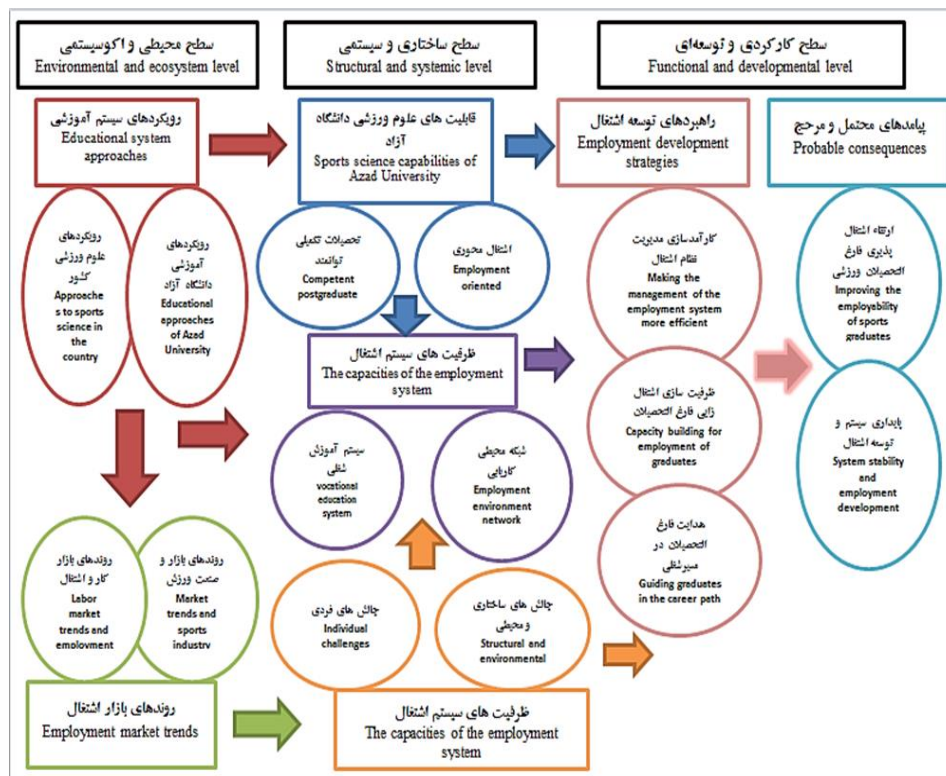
سطح محیطی و اکوسیستمی
Environmental and ecosystem level

سطح ساختاری و سیستمی
Structural and systemic level

سطح کارکردی و توسعه‌ای
Functional and developmental level

رویکردهای سیستم آموزشی
Educational system approaches

قابلیت های علوم ورزشی دانشگاه آزاد
Sports science capabilities of Azad University

راهبردهای توسعه اشتغال
Employment development strategies

پیامدهای محتمل و مرجح
Probable consequences

رویکردهای علوم ورزشی کشور
Approaches to sports science in the country

رویکردهای آموزشی دانشگاه آزاد
Educational approaches of Azad University

تحصیلات تکمیلی توانمند
Competent postgraduate

اشتغال محوری
Employment oriented

کارآمدسازی مدیریت نظام اشتغال
Making the management of the employment system more efficient

ارتقاء اشتغال پذیری فارغ التحصیلان ورزشی
Improving the employability of sports graduates

ظرفیت های سیستم اشتغال
The capacities of the employment system

ظرفیت سازی اشتغال زایی فارغ التحصیلان
Capacity building for employment of graduates

پایداری سیستم و توسعه اشتغال
System stability and employment development

سیستم آموزش شغلی
vocational education system

شبکه محیطی کاریابی
Employment environment network

هدایت فارغ التحصیلان در مسیر شغلی
Guiding graduates in the career path

روندهای بازار کار و اشتغال
Labor market trends and employment

روندهای بازار و صنعت ورزش
Market trends and sports industry

چالش های فردی
Individual challenges

چالش های ساختاری و محیطی
Structural and environmental

روندهای بازار اشتغال
Employment market trends

ظرفیت های سیستم اشتغال
The capacities of the employment system